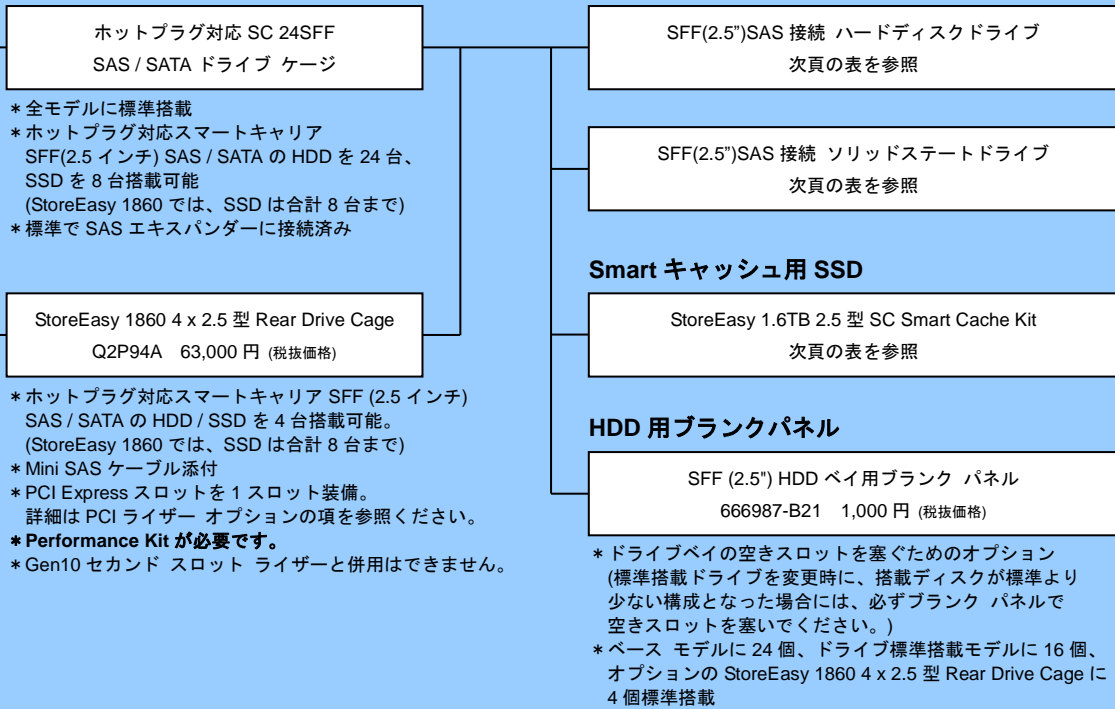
ホットプラグ対応 SC 24SFF
SAS / SATA ドライブ ケージ

＊全モデルに標準搭載
＊ホットプラグ対応スマートキャリア SFF(2.5 インチ) SAS / SATA の HDD を 24 台、SSD を 8 台搭載可能 (StoreEasy 1860 では、SSD は合計 8 台まで)
＊標準で SAS エキスパンダーに接続済み

StoreEasy 1860 4 x 2.5 型 Rear Drive Cage
Q2P94A 63,000 円 (税抜価格)

＊ホットプラグ対応スマートキャリア SFF (2.5 インチ) SAS / SATA の HDD / SSD を 4 台搭載可能。(StoreEasy 1860 では、SSD は合計 8 台まで)
＊Mini SAS ケーブル添付
＊PCI Express スロットを 1 スロット装備。詳細は PCI ライザー オプションの項を参照ください。
＊Performance Kit が必要です。
＊Gen10 セカンド スロット ライザーと併用はできません。

SFF(2.5")SAS 接続 ハードディスクドライブ
次頁の表を参照

SFF(2.5")SAS 接続 ソリッドステートドライブ
次頁の表を参照

Smart キャッシュ用 SSD

StoreEasy 1.6TB 2.5 型 SC Smart Cache Kit
次頁の表を参照

HDD 用ブランクパネル

SFF (2.5") HDD ベイ用ブランク パネル
666987-B21 1,000 円 (税抜価格)

＊ドライブベイの空きスロットを塞ぐためのオプション (標準搭載ドライブを変更時に、搭載ディスクが標準より少ない構成となった場合には、必ずブランク パネルで空きスロットを塞いでください。)
＊ベース モデルに 24 個、ドライブ標準搭載モデルに 16 個、オプションの StoreEasy 1860 4 x 2.5 型 Rear Drive Cage に 4 個標準搭載